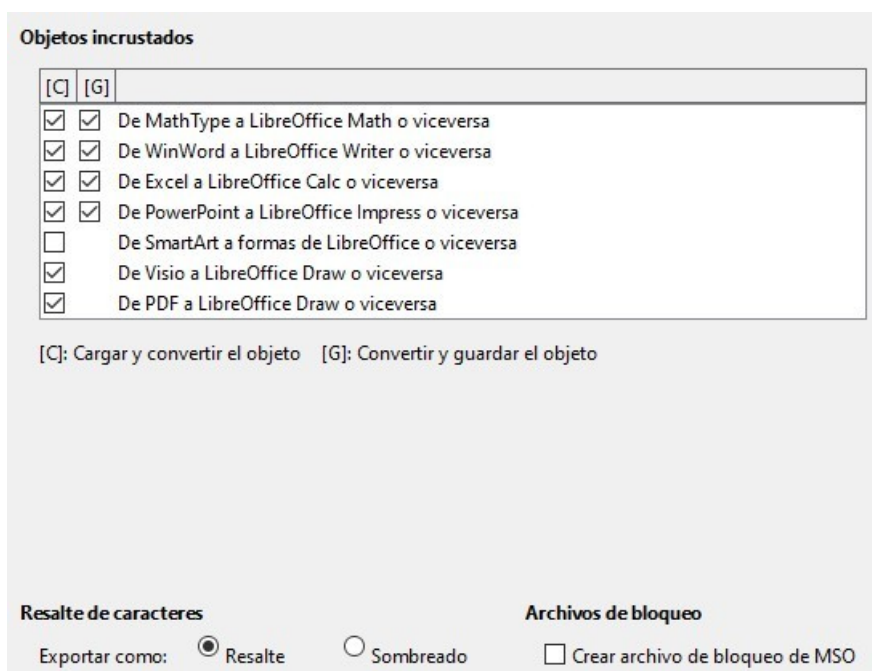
Objetos incrustados

| [C] | [G] | |
|---|---|---|
| ☑ | ☑ | De MathType a LibreOffice Math o viceversa |
| ☑ | ☑ | De WinWord a LibreOffice Writer o viceversa |
| ☑ | ☑ | De Excel a LibreOffice Calc o viceversa |
| ☑ | ☑ | De PowerPoint a LibreOffice Impress o viceversa |
| ☐ | | De SmartArt a formas de LibreOffice o viceversa |
| ☑ | | De Visio a LibreOffice Draw o viceversa |
| ☑ | | De PDF a LibreOffice Draw o viceversa |

[C]: Cargar y convertir el objeto [G]: Convertir y guardar el objeto

Resalte de caracteres

Exportar como: Resalte Sombreado

Archivos de bloqueo

Crear archivo de bloqueo de MSO